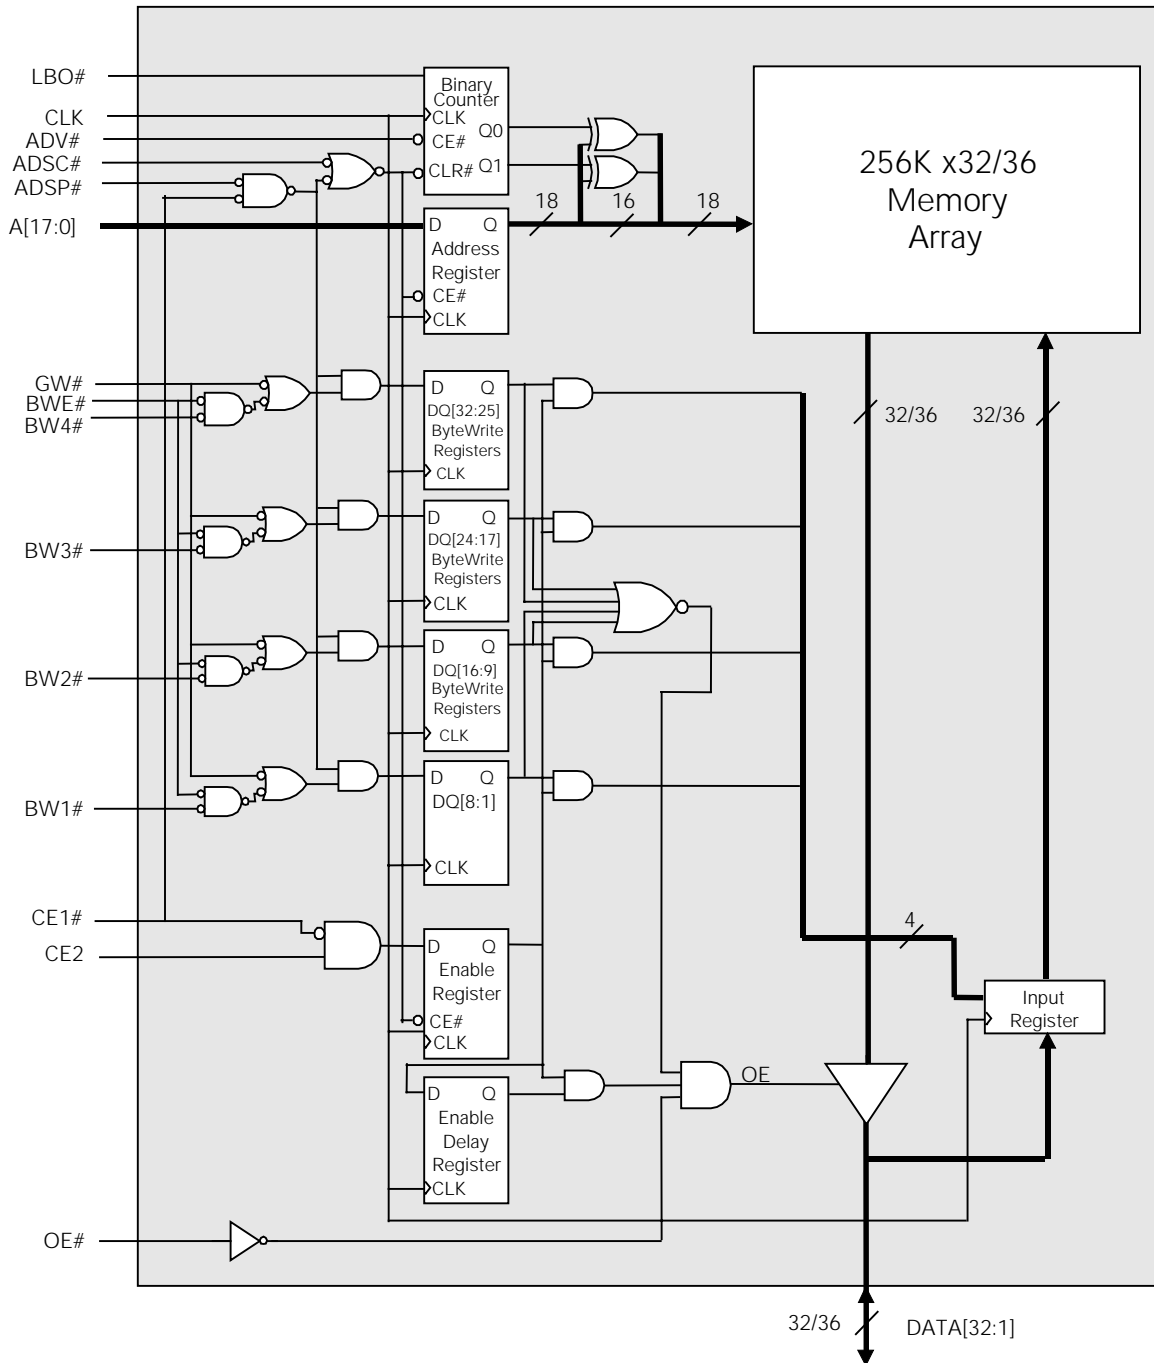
LBO#
CLK
ADV#
ADSC#
ADSP#
A[17:0]

Binary Counter
CLK
CE#
CLR#
Q0
Q1

18
16
18

256K x32/36 Memory Array

D Q
Address Register
CE#
CLK

GW#
BWE#
BW4#

D Q
DQ[32:25]
ByteWrite Registers
CLK

32/36
32/36

BW3#

D Q
DQ[24:17]
ByteWrite Registers
CLK

BW2#

D Q
DQ[16:9]
ByteWrite Registers
CLK

BW1#

D Q
DQ[8:1]
CLK

CE1#
CE2

D Q
Enable Register
CE#
CLK

4

Input Register

D Q
Enable Delay Register
CLK

OE

OE#

32/36
DATA[32:1]